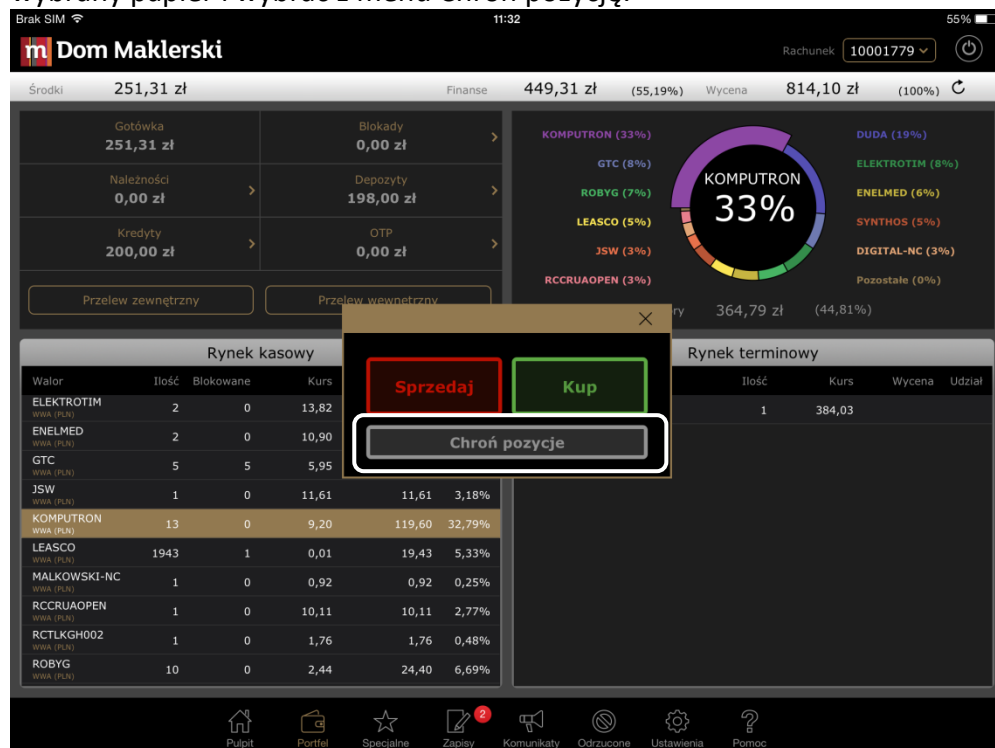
wybrany papier i wybrać z menu Chroń pozycję.

Brak SIM 11:32 55%

m Dom Maklerski

Rachunek 10001779

Środki 251,31 zł Finanse 449,31 zł (55,19%) Wycena 814,10 zł (100%)

Gotówka
251,31 zł

Blokady
0,00 zł

Należności
0,00 zł

Depozyty
198,00 zł

Kredyty
200,00 zł

OTP
0,00 zł

Przelew zewnętrzny

Przelew wewnętrzny

KOMPUTRON (33%)
GTC (8%)
ROBYG (7%)
LEASCO (5%)
JSW (3%)
RCCRUAOPEN (3%)

KOMPUTRON
33%

DUDA (19%)
ELEKTROTIM (8%)
ENELMED (6%)
SYNTHOS (5%)
DIGITAL-NC (3%)
Pozostałe (0%)

ry 364,79 zł (44,81%)

Sprzedaj

Kup

Chroń pozycje

Rynek kasowy

| Walor | Ilość | Blokowane | Kurs | | |
|---|---|---|---|---|---|
| ELEKTROTIM WWA (PLN) | 2 | 0 | 13,82 | | |
| ENELMED WWA (PLN) | 2 | 0 | 10,90 | | |
| GTC WWA (PLN) | 5 | 5 | 5,95 | | |
| JSW WWA (PLN) | 1 | 0 | 11,61 | 11,61 | 3,18% |
| KOMPUTRON WWA (PLN) | 13 | 0 | 9,20 | 119,60 | 32,79% |
| LEASCO WWA (PLN) | 1943 | 1 | 0,01 | 19,43 | 5,33% |
| MALKOWSKI-NC WWA (PLN) | 1 | 0 | 0,92 | 0,92 | 0,25% |
| RCCRUAOPEN WWA (PLN) | 1 | 0 | 10,11 | 10,11 | 2,77% |
| RCTLKGH002 WWA (PLN) | 1 | 0 | 1,76 | 1,76 | 0,48% |
| ROBYG WWA (PLN) | 10 | 0 | 2,44 | 24,40 | 6,69% |

Rynek terminowy

| Ilość | Kurs | Wycena | Udział |
|---|---|---|---|
| 1 | 384,03 | | |

Pulpit Portfel Specjalne 2 Zapisy Komunikaty Odrzucone Ustawienia Pomoc